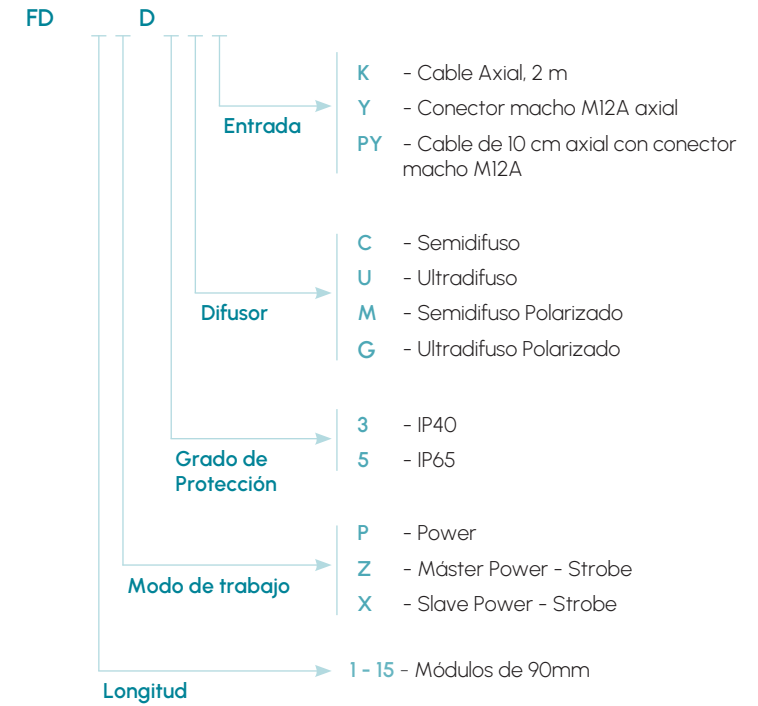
FD D

Entrada

K - Cable Axial, 2 m
Y - Conector macho M12A axial
PY - Cable de 10 cm axial con conector macho M12A

Difusor

C - Semidifuso
U - Ultradifuso
M - Semidifuso Polarizado
G - Ultradifuso Polarizado

Grado de Protección

3 - IP40
5 - IP65

Modo de trabajo

P - Power
Z - Máster Power - Strobe
X - Slave Power - Strobe

Longitud

1 - 15 - Módulos de 90mm